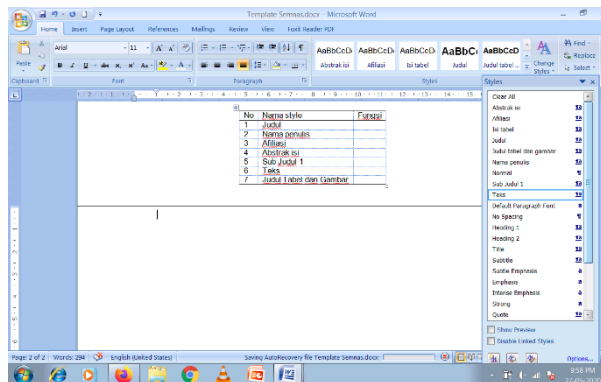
Template Semnas.docx - Microsoft Word

Home Insert Page Layout References Mailings Review View Foxit Reader PDF

Paste
Arial 11
Clipboard Font Paragraph Styles

AaBbCcDc Abstrak isi
AaBbCcDc Afiliasi
AaBbCcDc Isi tabel
AaBbC Judul
AaBbCcD Judul tabel ...
Change Styles
Find
Replace
Select

| No | Nama style | Fungsi |
|---|---|---|
| 1 | Judul | |
| 2 | Nama penulis | |
| 3 | Afiliasi | |
| 4 | Abstrak isi | |
| 5 | Sub Judul 1 | |
| 6 | Teks | |
| 7 | Judul Tabel dan Gambar | |

Styles
Clear All
Abstrak isi
Afiliasi
Isi tabel
Judul
Judul tabel dan gambar
Nama penulis
Normal
Sub Judul 1
Teks
Default Paragraph Font
No Spacing
Heading 1
Heading 2
Title
Subtitle
Subtle Emphasis
Emphasis
Intense Emphasis
Strong
Quote
Show Preview
Disable Linked Styles
Options...

Page: 2 of 2 Words: 294 English (United States) Saving AutoRecovery file Template Semnas.docx

8:58 PM